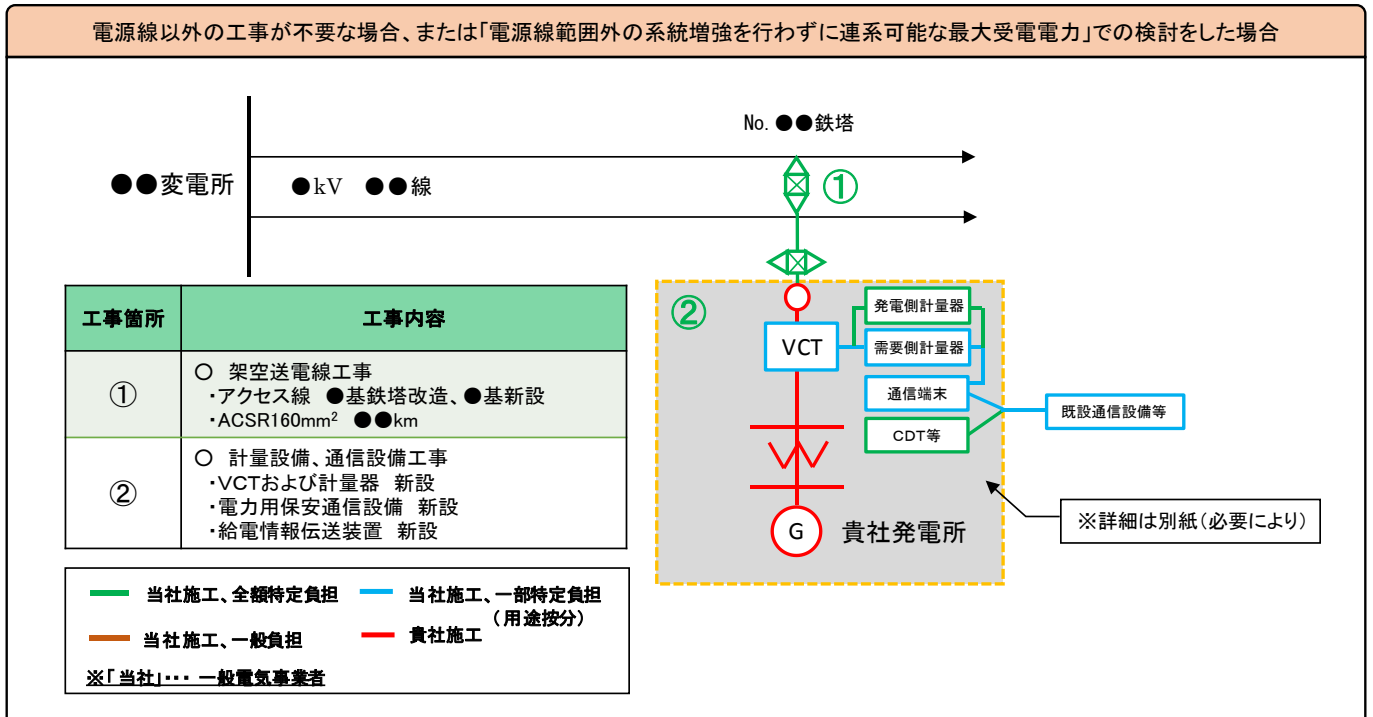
電源線以外の工事が不要な場合、または「電源線範囲外の系統増強を行わずに連系可能な最大受電電力」での検討をした場合

No.●●鉄塔

●●変電所

●kV ●●線

①

②

VCT

発電側計量器

需要側計量器

通信端末

CDT等

既設通信設備等

G

貴社発電所

※詳細は別紙(必要により)

| 工事箇所 | 工事内容 |
|---|---|
| ① | ○ 架空送電線工事 ・アクセス線 ●基鉄塔改造、●基新設 ・ACSR160mm$^2$ ●●km |
| ② | ○ 計量設備、通信設備工事 ・VCTおよび計量器 新設 ・電力用保安通信設備 新設 ・給電情報伝送装置 新設 |

当社施工、全額特定負担

当社施工、一部特定負担 (用途按分)

当社施工、一般負担

貴社施工

※「当社」・・・ 一般電気事業者